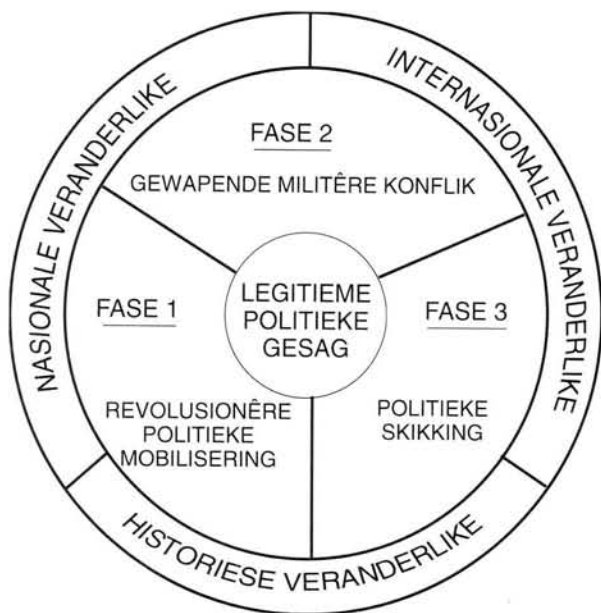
NASIONALE VERANDERLIKE

INTERNASIONALE VERANDERLIKE

FASE 2

GEWAPENDE MILITÊRE KONFLIK

FASE 1

LEGITIEME POLITIEKE GESAG

FASE 3

REVOLUSIONÊRE POLITIEKE MOBILISERING

POLITIEKE SKIKKING

HISTORIESE VERANDERLIKE